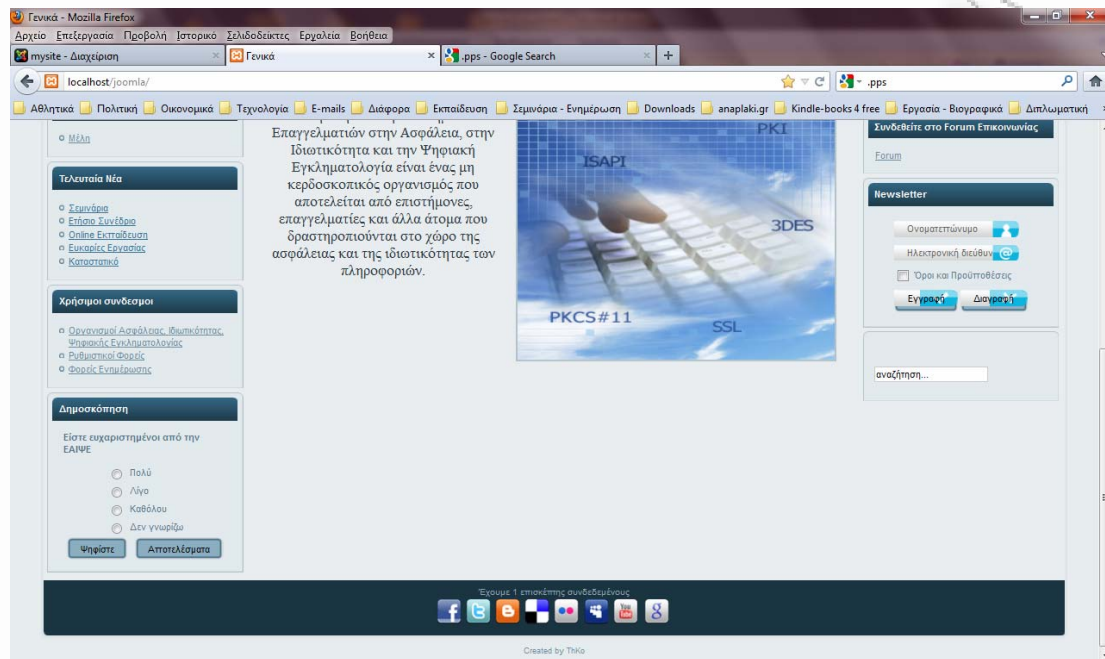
Γενικά - Mozilla Firefox
Αρχείο Επεξεργασία Προβολή Ιστορικό Σελιδοδείκτες Εργαλεία Βοήθεια
mysite - Διαχείριση
Γενικά
.pps - Google Search
localhost/joomla/
.pps
Αθλητικά Πολιτική Οικονομικά Τεχνολογία E-mails Διάφορα Εκπαίδευση Σεμινάρια - Ενημέρωση Downloads anaplaki.gr Kindle-books 4 free Εργασία - Βιογραφικά Διπλωματική

Μέλη

Τελευταία Νέα
Σεμινάρια
Ετήσιο Συνέδριο
Online Εκπαίδευση
Ευκαιρίες Εργασίας
Καταστατικό

Χρήσιμοι συνδεσμοι
Οργανισμοί Ασφάλειας, Ιδιωτικότητας, Ψηφιακής Εγκληματολογίας
Ρυθμιστικοί Φορείς
Φορείς Ενημέρωσης

Δημοσκόπηση
Είστε ευχαριστημένοι από την ΕΑΙΨΕ
Πολύ
Λίγο
Καθόλου
Δεν γνωρίζω
Ψηφίστε
Αποτελέσματα

Επαγγελματιών στην Ασφάλεια, στην Ιδιωτικότητα και την Ψηφιακή Εγκληματολογία είναι ένας μη κερδοσκοπικός οργανισμός που αποτελείται από επιστήμονες, επαγγελματίες και άλλα άτομα που δραστηριοποιούνται στο χώρο της ασφάλειας και της ιδιωτικότητας των πληροφοριών.

PKI
ISAPI
3DES
PKCS#11
SSL

Συνδεθείτε στο Forum Επικοινωνίας
Forum

Newsletter
Ονοματεπώνυμο
Ηλεκτρονική διεύθυν
Όροι και Προϋποθέσεις
Εγγραφή
Διαγραφή

αναζήτηση...

Έχουμε 1 επισκέπτης συνδεδεμένους

Created by ThKo